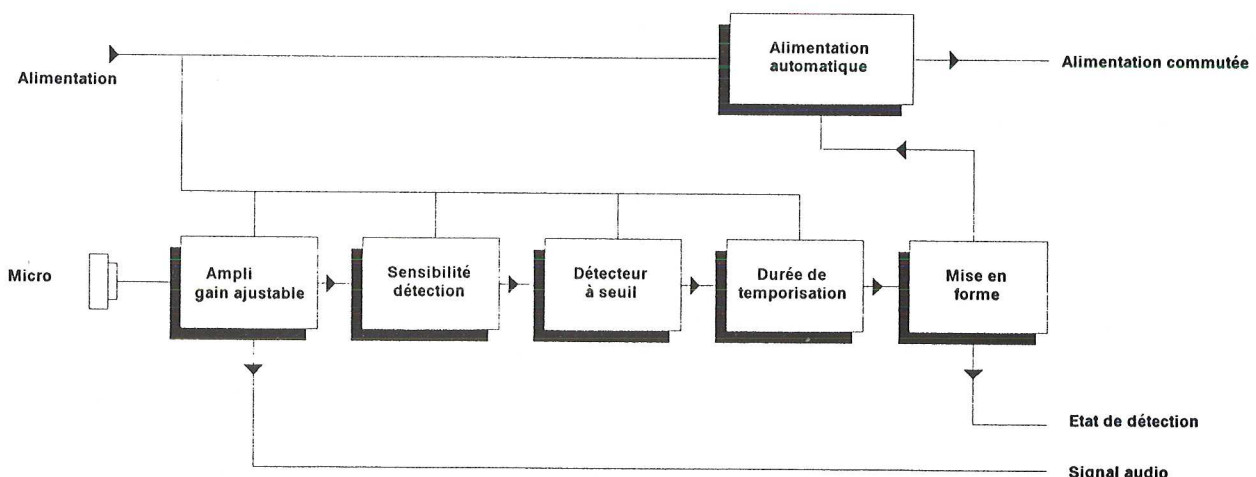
Alimentation

Alimentation automatique

Alimentation commutée

Micro

Ampli gain ajustable

Sensibilité détection

Détecteur à seuil

Durée de temporisation

Mise en forme

Etat de détection

Signal audio